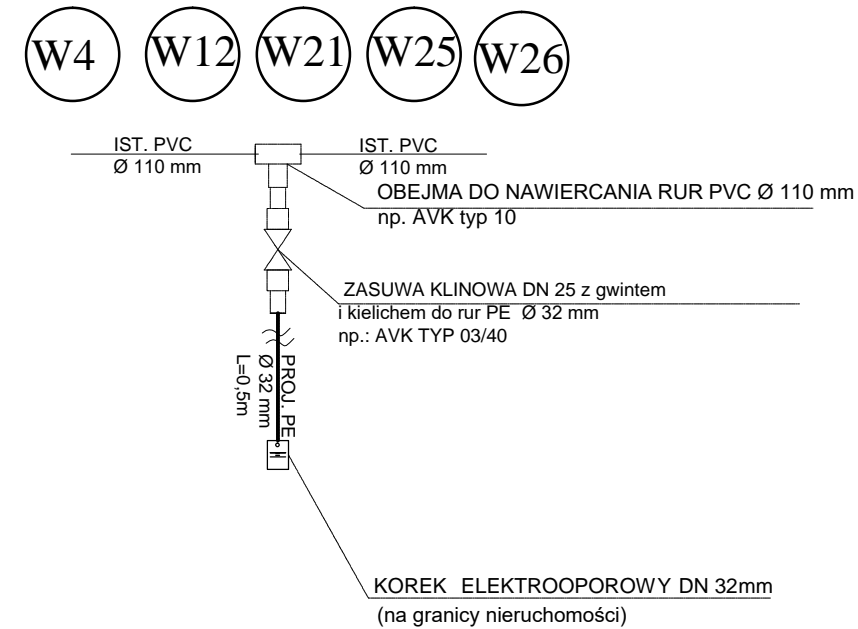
W4 W12 W21 W25 W26

IST. PVC
Ø 110 mm

IST. PVC
Ø 110 mm

OBEJMA DO NAWIERCANIA RUR PVC Ø 110 mm
np. AVK typ 10

ZASUWA KLINOWA DN 25 z gwintem
i kielichem do rur PE Ø 32 mm
np.: AVK TYP 03/40

PROJ. PE
Ø 32 mm
L=0,5m

KOREK ELEKTROOPOROWY DN 32mm
(na granicy nieruchomości)